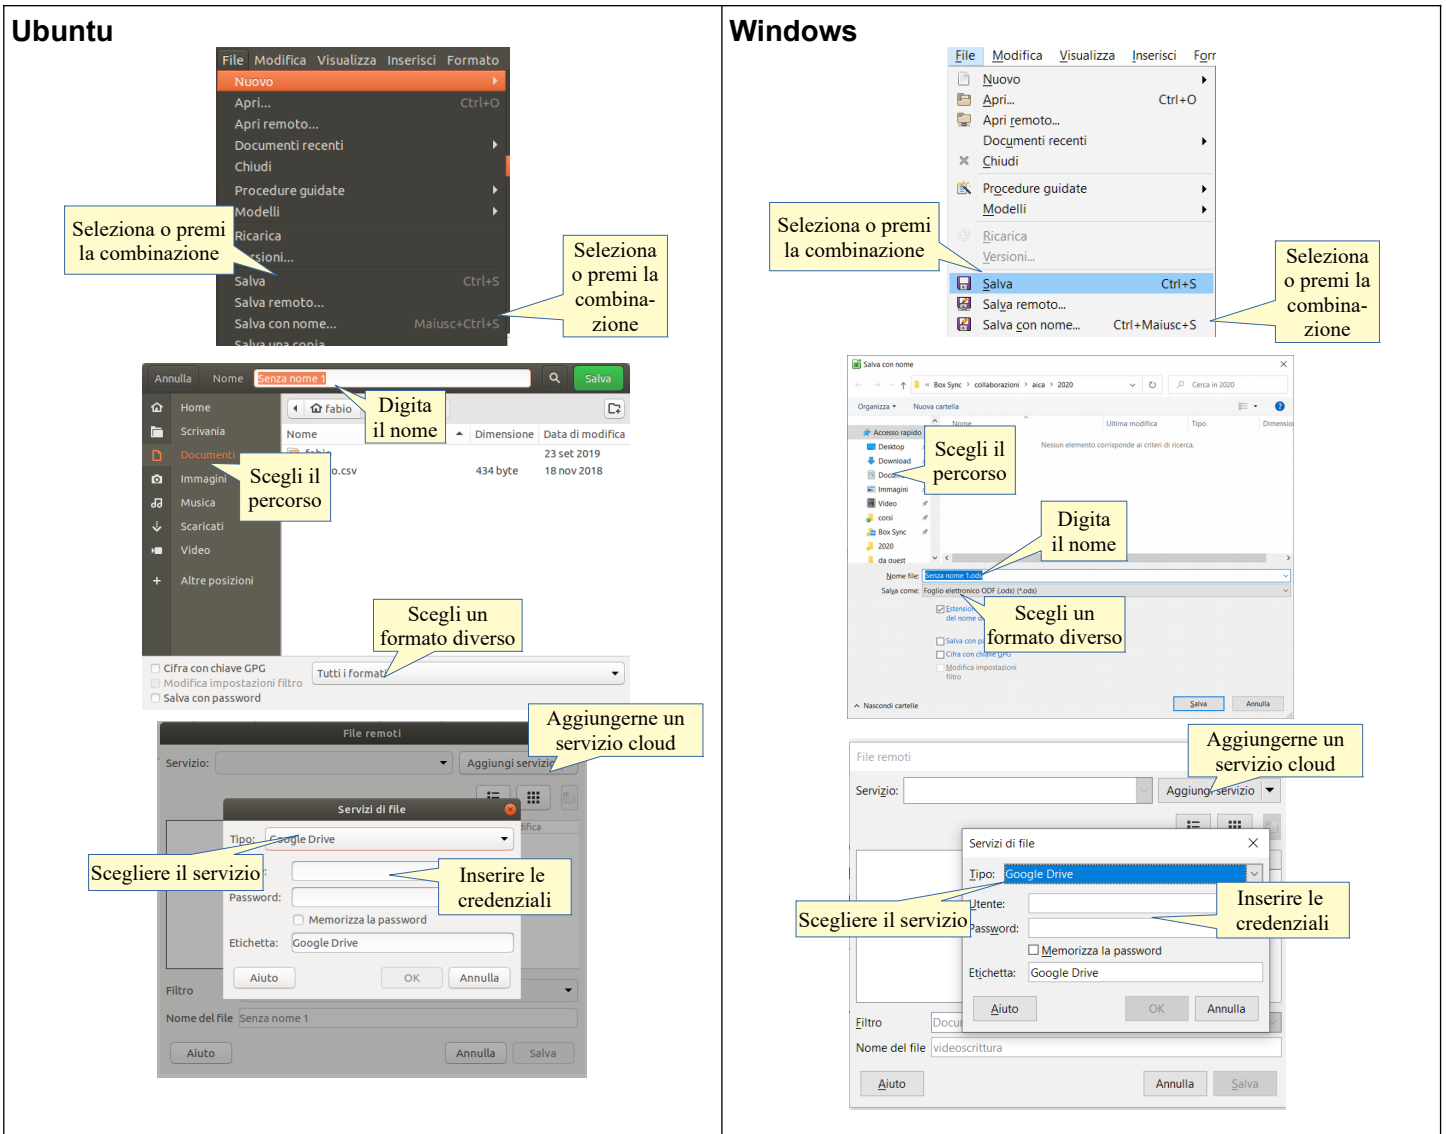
Ubuntu

File Modifica Visualizza Inserisci Formato
Nuovo
Apri... Ctrl+O
Apri remoto...
Documenti recenti
Chiudi
Procedure guidate
Modelli
Ricarica
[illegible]rsioni...
Salva Ctrl+S
Salva remoto...
Salva con nome... Maiusc+Ctrl+S
Salva una copia

Seleziona o premi la combinazione

Seleziona o premi la combinazione

Annulla Nome Senza nome 1 Salva
Home
Scrivania
Documenti
Immagini
Musica
Scaricati
Video
Altre posizioni
fabio
Nome Dimensione Data di modifica
23 set 2019
o.csv 434 byte 18 nov 2018
Digita il nome
Scegli il percorso
Scegli un formato diverso
Tutti i formati
Cifra con chiave GPG
Modifica impostazioni filtro
Salva con password

File remoti
Servizio:
Aggiungi servizio
Aggiungerne un servizio cloud
Servizi di file
Tipo: Google Drive
Password:
Memorizza la password
Etichetta: Google Drive
Aiuto OK Annulla
Scegliere il servizio
Inserire le credenziali
Filtro
Nome del file Senza nome 1
Aiuto Annulla Salva

Windows

File Modifica Visualizza Inserisci Forr
Nuovo
Apri... Ctrl+O
Apri remoto...
Documenti recenti
Chiudi
Procedure guidate
Modelli
Ricarica
Versioni...
Salva Ctrl+S
Salva remoto...
Salva con nome... Ctrl+Maiusc+S

Seleziona o premi la combinazione

Seleziona o premi la combinazione

Salva con nome
Box Sync > collaborazioni > aica > 2020
Cerca in 2020
Organizza Nuova cartella
Accesso rapido
Desktop
Download
Docu
Immagini
Video
corsi
Box Sync
2020
da ouest
Nome Ultima modifica Tipo Dimensioni
Nessun elemento corrisponde ai criteri di ricerca.
Scegli il percorso
Digita il nome
Nome file: Senza nome 1.ods
Salva come: Foglio elettronico ODF (.ods) (*.ods)
Estensione del nome
Salva con p
Cifra con chiave GPG
Modifica impostazioni filtro
Scegli un formato diverso
Nascondi cartelle
Salva Annulla

File remoti
Servizio:
Aggiungi servizio
Aggiungerne un servizio cloud
Servizi di file
Tipo: Google Drive
Utente:
Password:
Memorizza la password
Etichetta: Google Drive
Aiuto OK Annulla
Scegliere il servizio
Inserire le credenziali
Filtro Docu
Nome del file videoscrittura
Aiuto Annulla Salva